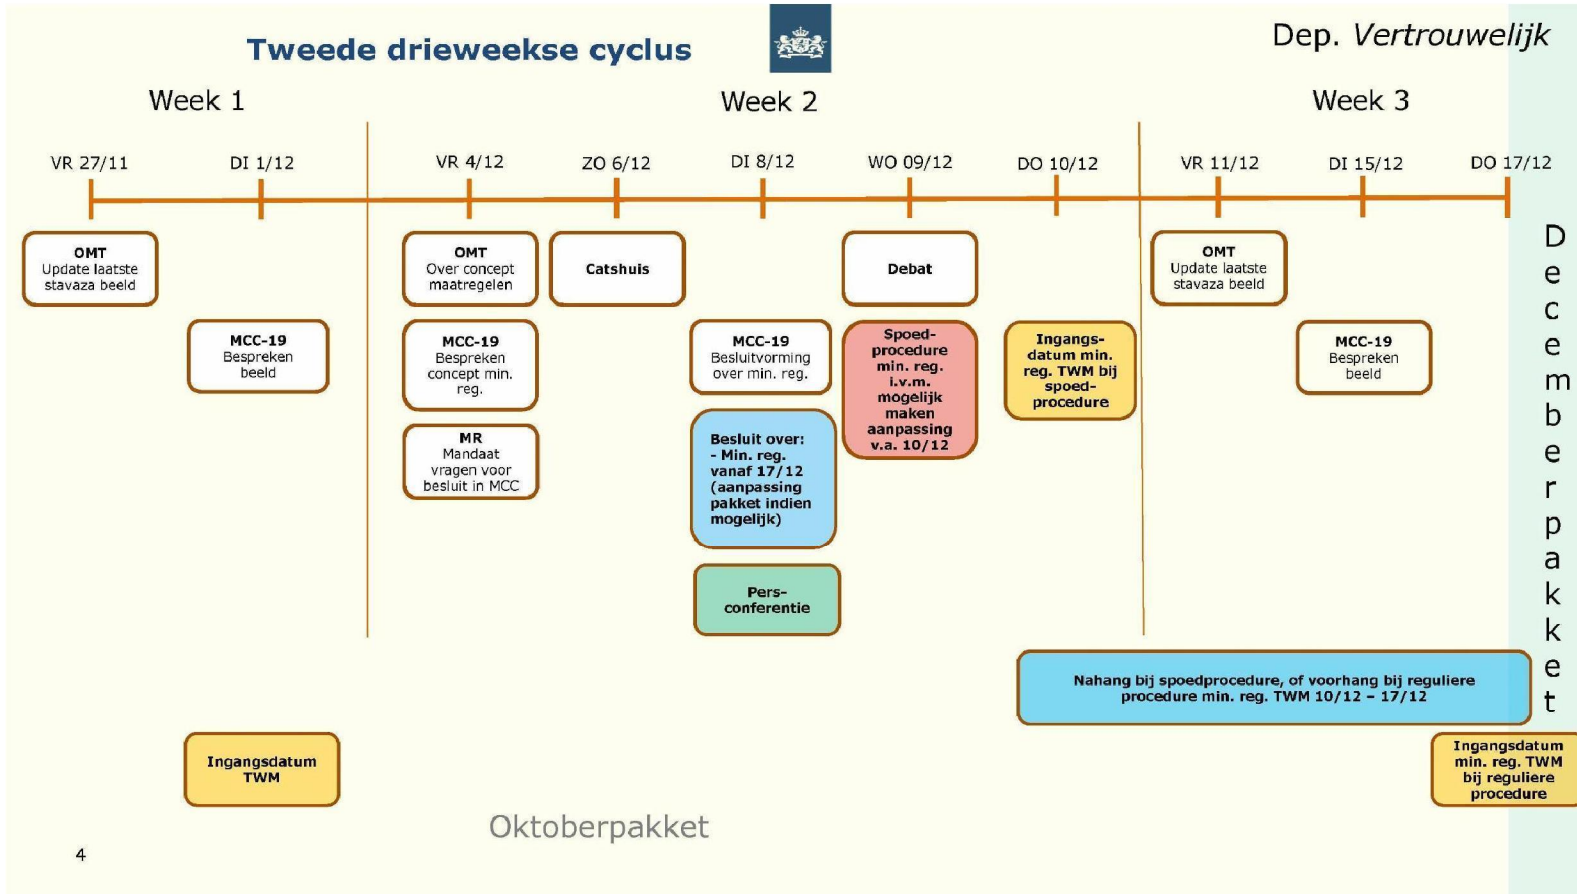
Tweede drieweekse cyclus

Dep. Vertrouwelijk

Week 1

Week 2

Week 3

VR 27/11

DI 1/12

VR 4/12

ZO 6/12

DI 8/12

WO 09/12

DO 10/12

VR 11/12

DI 15/12

DO 17/12

OMT
Update laatste stavaza beeld

MCC-19
Bespreken beeld

OMT
Over concept maatregelen

MCC-19
Bespreken concept min. reg.

MR
Mandaat vragen voor besluit in MCC

Catshuis

MCC-19
Besluitvorming over min. reg.

Besluit over:
- Min. reg. vanaf 17/12 (aanpassing pakket indien mogelijk)

Pers-conferentie

Debat

Spoed-procedure min. reg. i.v.m. mogelijk maken aanpassing v.a. 10/12

Ingangs-datum min. reg. TWM bij spoed-procedure

OMT
Update laatste stavaza beeld

MCC-19
Bespreken beeld

Nahang bij spoedprocedure, of voorhang bij reguliere procedure min. reg. TWM 10/12 – 17/12

Ingangsdatum TWM

Ingangsdatum min. reg. TWM bij reguliere procedure

Oktoberpakket

Decemberpakket

4